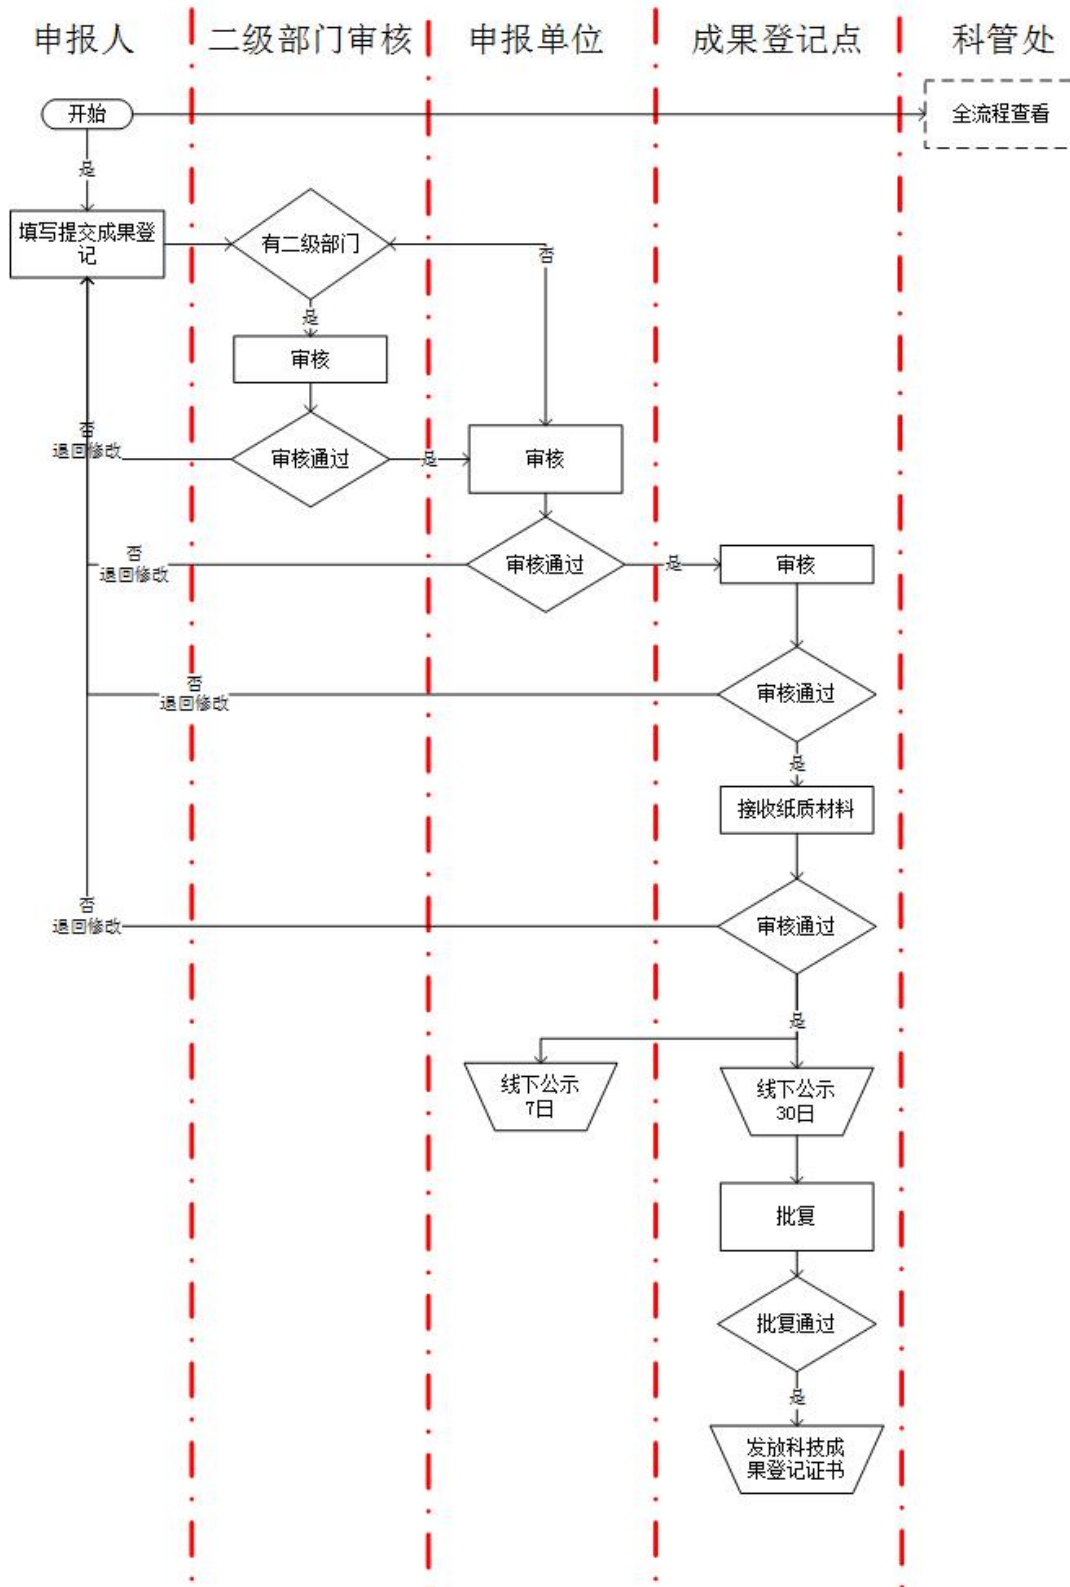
申报人 二级部门审核 申报单位 成果登记点 科管处

开始

全流程查看

是

填写提交成果登记

有二级部门

否

是

审核

否
退回修改

审核通过

是

审核

否
退回修改

审核通过

是

审核

否
退回修改

审核通过

是

接收纸质材料

否
退回修改

审核通过

是

线下公示
7日

线下公示
30日

批复

批复通过

是

发放科技成果登记证书